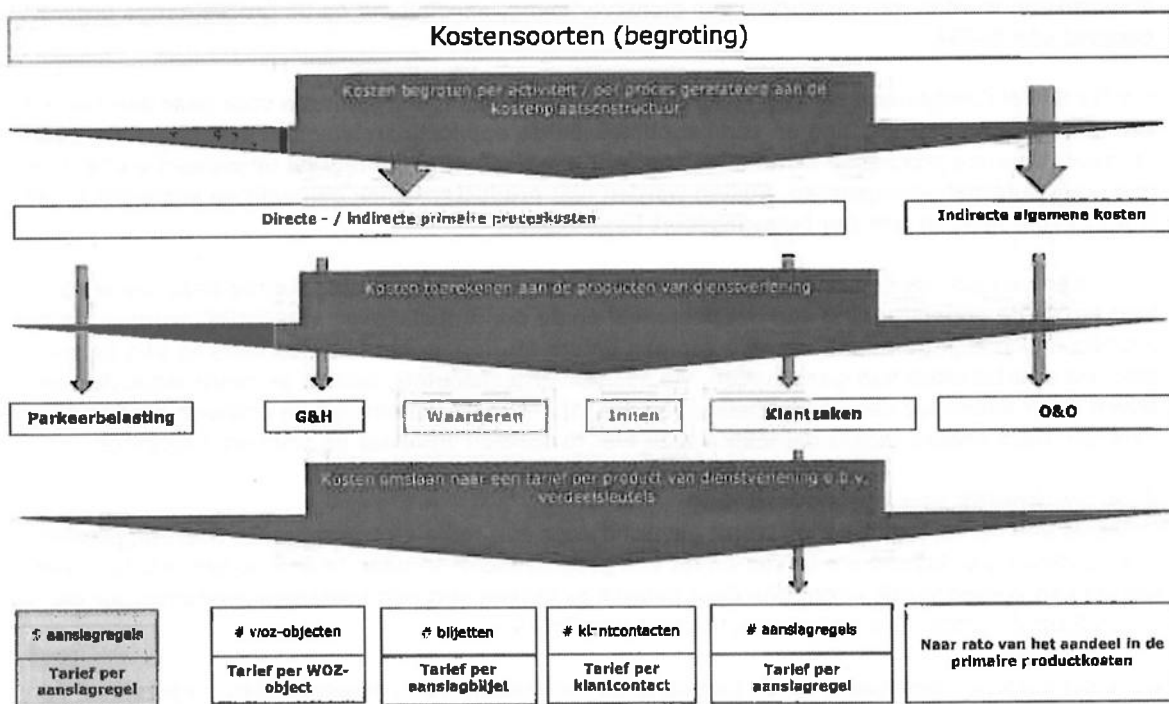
Kostensoorten (begroting)

Kosten begroten per activiteit / per proces gerelateerd aan de kostenplaatsenstructuur

Directe - / indirecte primaire proceskosten

Indirecte algemene kosten

Kosten toerekenen aan de producten van dienstverlening

Parkeerbelasting

G&H

Waarderen

Innen

Klantzaken

O&O

Kosten omslaan naar een tarief per product van dienstverlening o.b.v. verdeelsleutels

# aanslagregels

Tarief per aanslagregel

# woz-objecten

Tarief per WOZ-object

# biljetten

Tarief per aanslagbiljet

# klantcontacten

Tarief per klantcontact

# aanslagregels

Tarief per aanslagregel

Naar rato van het aandeel in de primaire productkosten